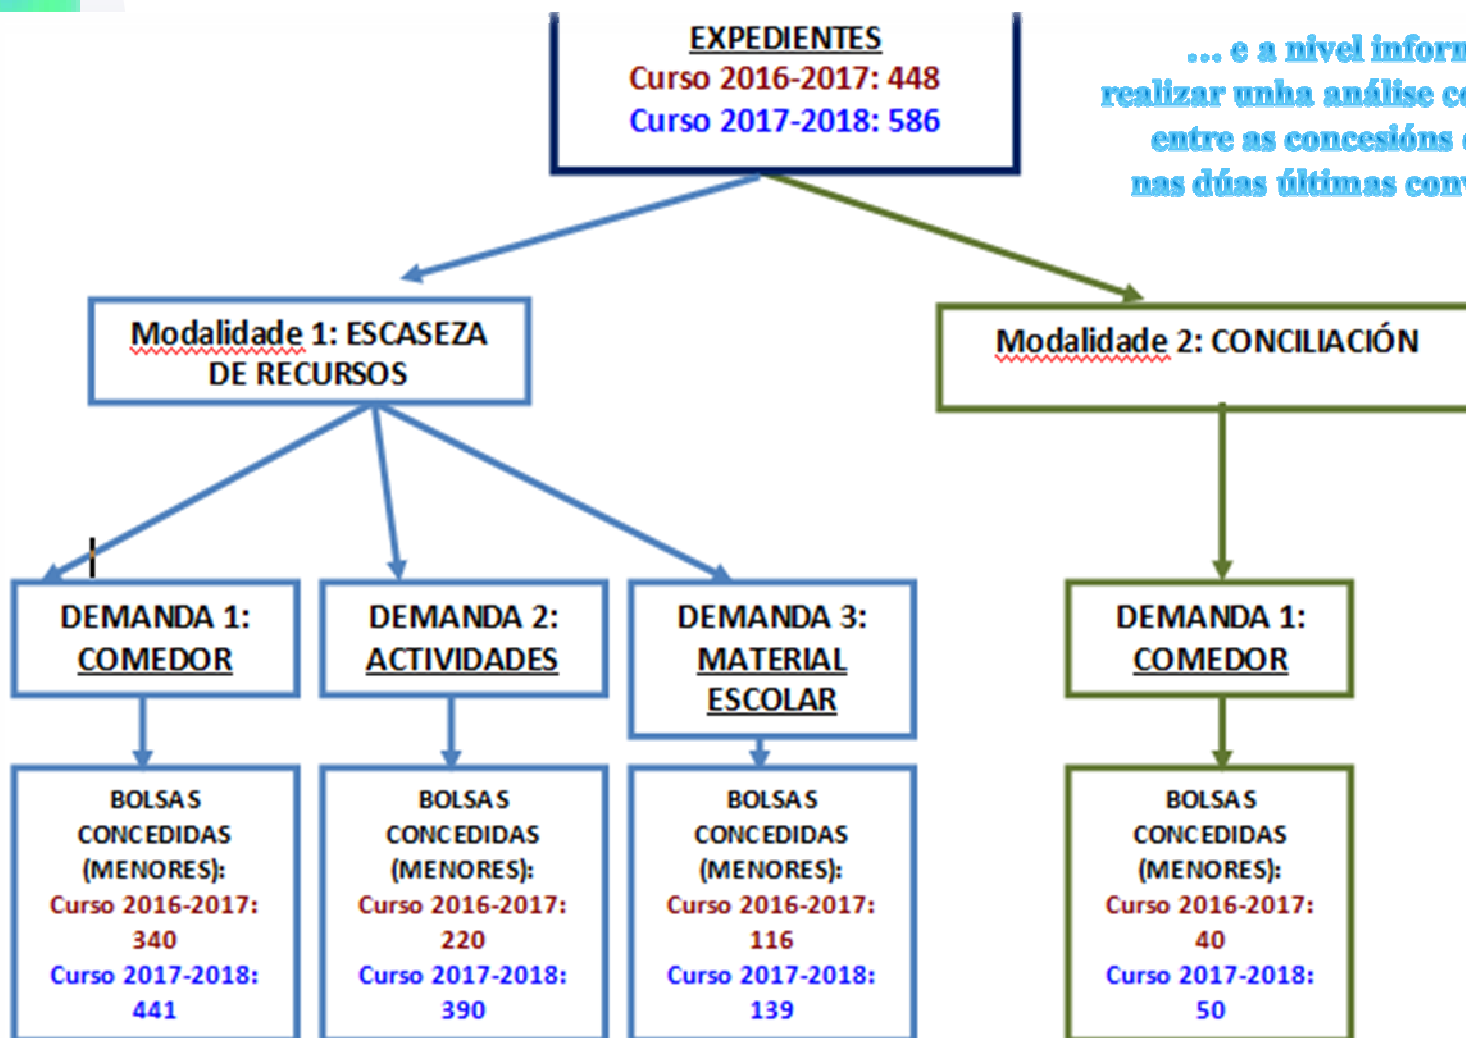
EXPEDIENTES
Curso 2016-2017: 448
Curso 2017-2018: 586

... e a nivel inform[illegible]
realizar unha análise c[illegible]
entre as concesións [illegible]
nas dúas últimas conv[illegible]

Modalidade 1: ESCASEZA DE RECURSOS

Modalidade 2: CONCILIACIÓN

DEMANDA 1: COMEDOR

BOLSAS CONCEDIDAS (MENORES):
Curso 2016-2017: 340
Curso 2017-2018: 441

DEMANDA 2: ACTIVIDADES

BOLSAS CONCEDIDAS (MENORES):
Curso 2016-2017: 220
Curso 2017-2018: 390

DEMANDA 3: MATERIAL ESCOLAR

BOLSAS CONCEDIDAS (MENORES):
Curso 2016-2017: 116
Curso 2017-2018: 139

DEMANDA 1: COMEDOR

BOLSAS CONCEDIDAS (MENORES):
Curso 2016-2017: 40
Curso 2017-2018: 50